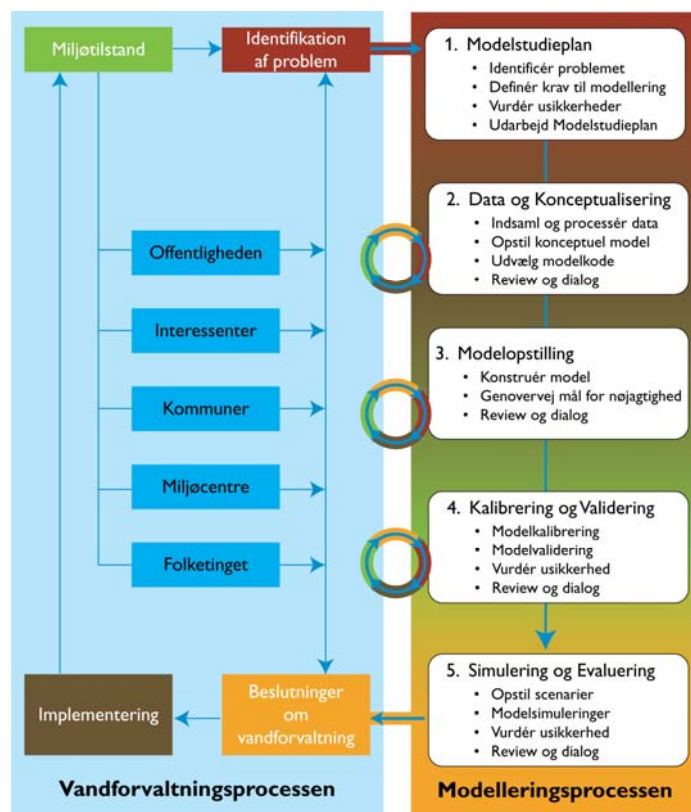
Miljøtilstand

Identifikation af problem

1. Modelstudieplan
- Identificér problemet
- Definér krav til modellering
- Vurdér usikkerheder
- Udarbejd Modelstudieplan

2. Data og Konceptualisering
- Indsaml og processér data
- Opstil konceptuel model
- Udvælg modelkode
- Review og dialog

Offentligheden

Interessenter

Kommuner

Miljøcentre

Folketinget

3. Modelopstilling
- Konstruér model
- Genovervej mål for nøjagtighed
- Review og dialog

4. Kalibrering og Validering
- Modelkalibrering
- Modelvalidering
- Vurdér usikkerhed
- Review og dialog

5. Simulering og Evaluering
- Opstil scenarier
- Modelsimuleringer
- Vurdér usikkerhed
- Review og dialog

Implementering

Beslutninger om vandforvaltning

Vandforvaltningsprocessen

Modelleringsprocessen